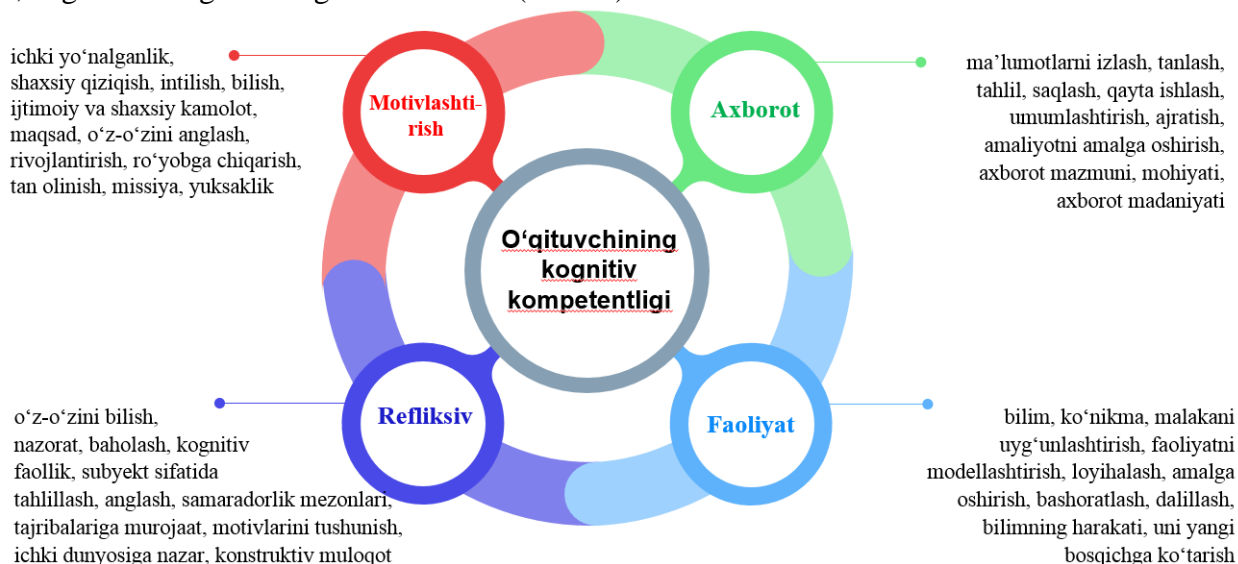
ichki yo‘nalganlik, shaxsiy qiziqish, intilish, bilish, ijtimoiy va shaxsiy kamolot, maqsad, o‘z-o‘zini anglash, rivojlantirish, ro‘yobga chiqarish, tan olinish, missiya, yuksaklik

Motivlashtirish

Axborot

ma’lumotlarni izlash, tanlash, tahlil, saqlash, qayta ishlash, umumlashtirish, ajratish, amaliyotni amalga oshirish, axborot mazmuni, mohiyati, axborot madaniyati

O‘qituvchining kognitiv kompetentligi

Refliksiv

o‘z-o‘zini bilish, nazorat, baholash, kognitiv faollik, subyekt sifatida tahlillash, anglash, samaradorlik mezonlari, tajribalariga murojaat, motivlarini tushunish, ichki dunyosiga nazar, konstruktiv mulogot

Faoliyat

bilim, ko‘nikma, malakani uyg‘unlashtirish, faoliyatni modellashtirish, loyihalash, amalga oshirish, bashoratlash, dalillash, bilimning harakati, uni yangi bosqichga ko‘tarish